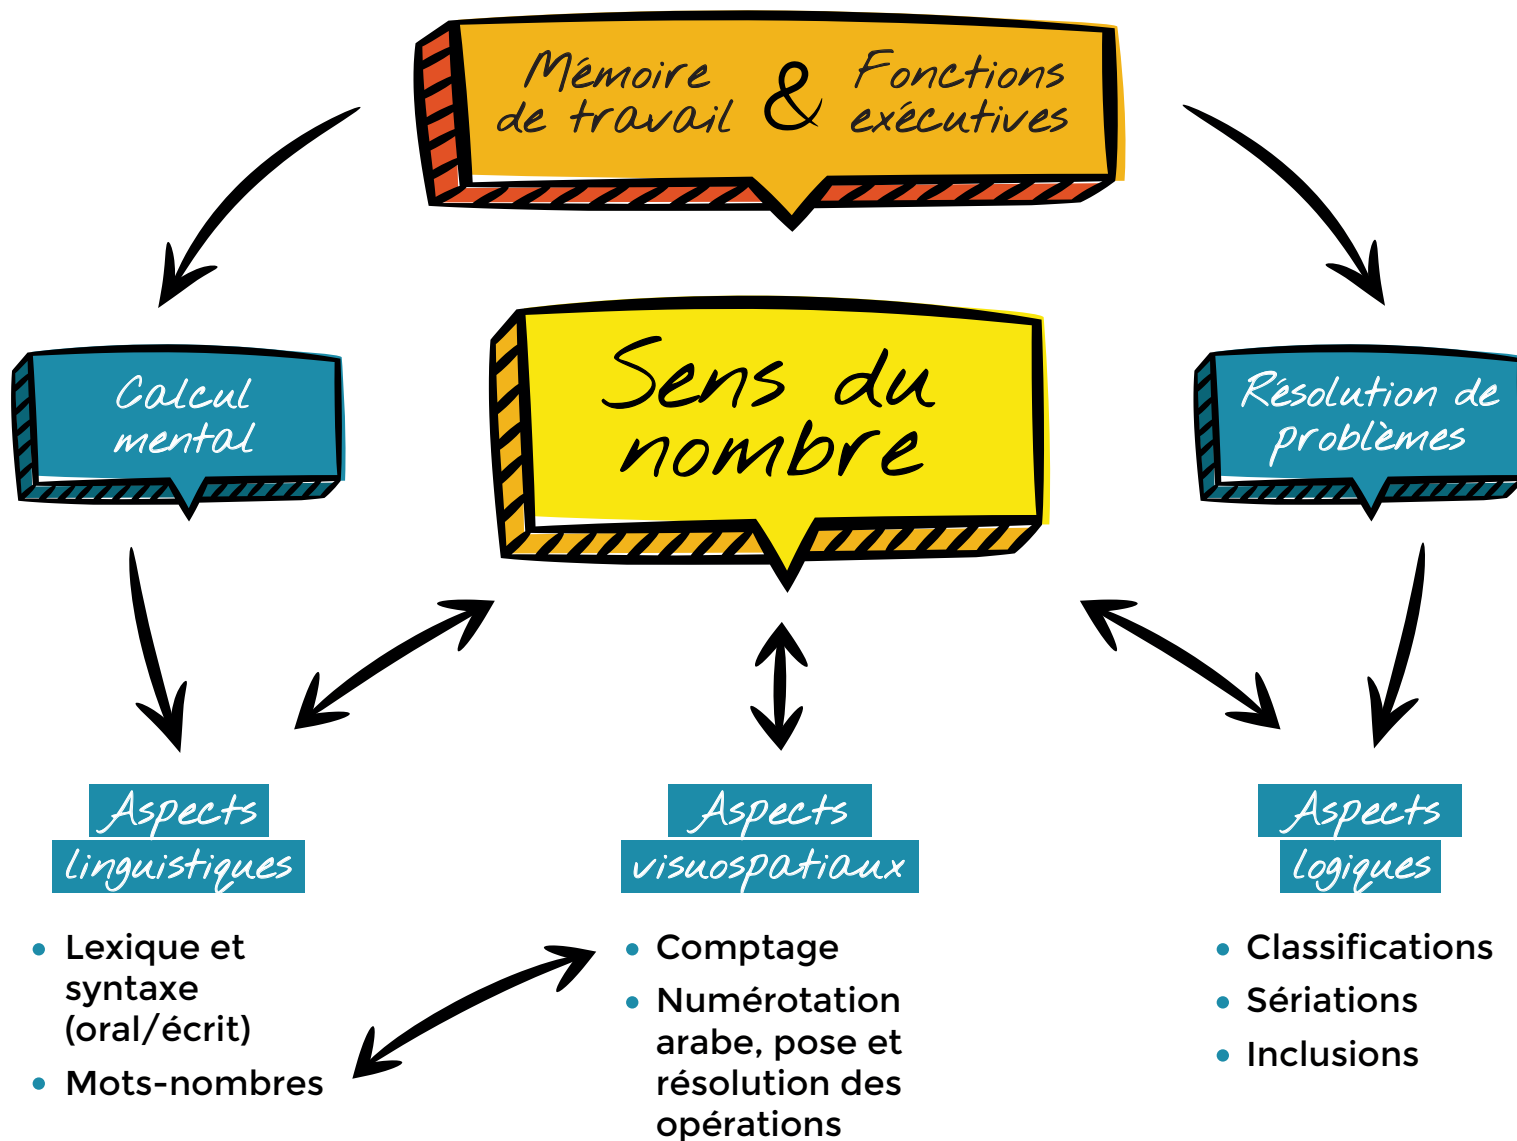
Mémoire de travail & Fonctions exécutives

Calcul mental

Sens du nombre

Résolution de problèmes

Aspects linguistiques

- Lexique et syntaxe (oral/écrit)
- Mots-nombres

Aspects visuospatiaux

- Comptage
- Numérotation arabe, pose et résolution des opérations

Aspects logiques

- Classifications
- Sériations
- Inclusions